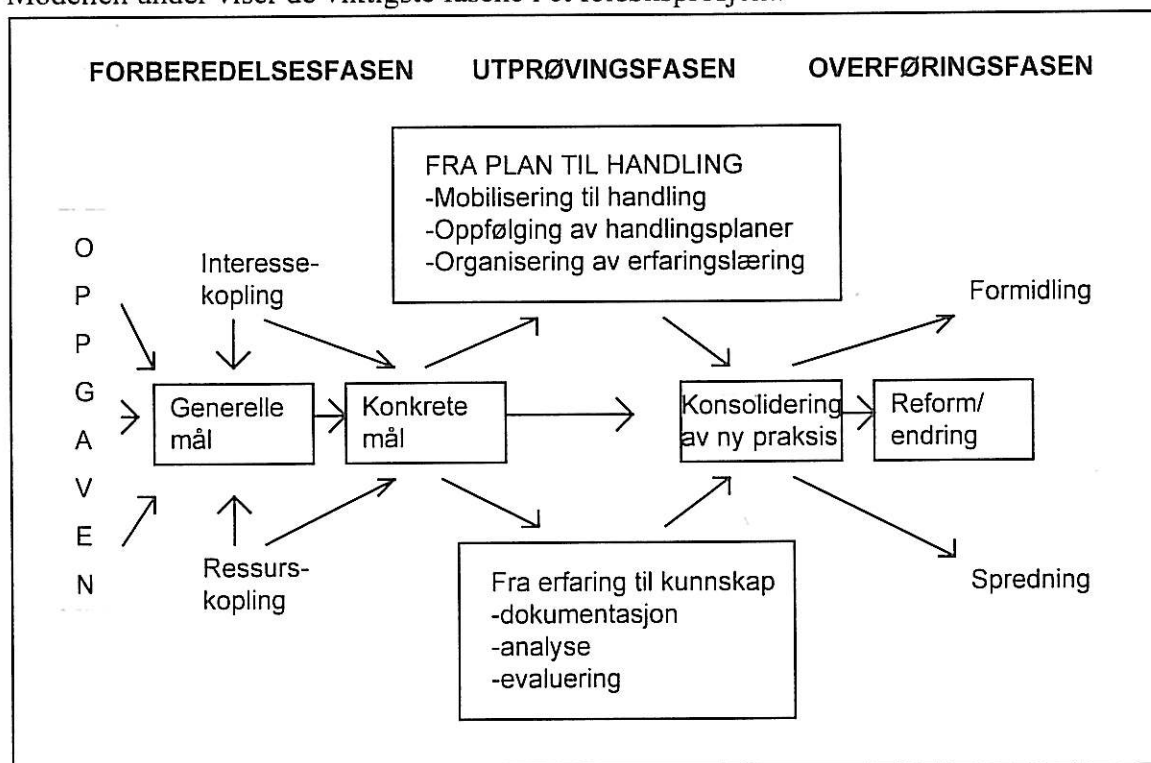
Modellen under viser de viktigste fasene i et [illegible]

FORBEREDELSESFASEN UTPRØVINGSFASEN OVERFØRINGSFASEN

FRA PLAN TIL HANDLING
-Mobilisering til handling
-Oppfølging av handlingsplaner
-Organisering av erfaringslæring

O
P
P
G
A
V
E
N

Interesse-
kopling

Formidling

Generelle mål

Konkrete mål

Konsolidering av ny praksis

Reform/ endring

Ressurs-
kopling

Spredning

Fra erfaring til kunnskap
-dokumentasjon
-analyse
-evaluering